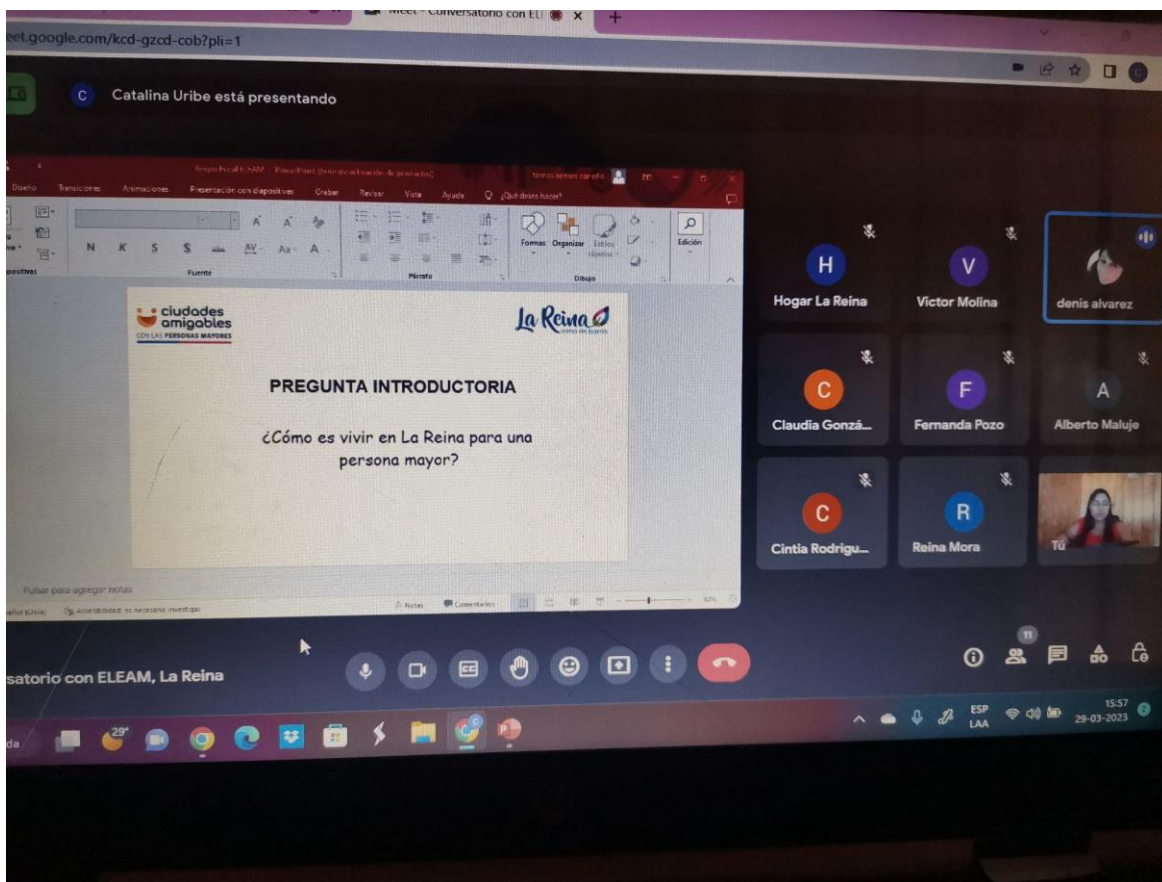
Meet - Conversatorio con EL
eet.google.com/kcd-gzcd-cob?pli=1

C Catalina Uribe está presentando

Diseño Transiciones Animaciones Presentación con diapositivas Grabar Revisar Vista Ayuda ¿Qué desea hacer?

N K S S AV Aa A
Fuente Párrafo Formas Organizar Estilos rápidos Dibujo Edición

ciudades amigables
CON LAS PERSONAS MAYORES

La Reina

PREGUNTA INTRODUCTORIA

¿Cómo es vivir en La Reina para una persona mayor?

Pulsar para agregar notas
Notas Comentarios

H Hogar La Reina
V Victor Molina
denis alvarez
C Claudia Gonzá...
F Fernanda Pozo
A Alberto Maluje
C Cintia Rodrigu...
R Reina Mora
Tú

satorio con ELEAM, La Reina

11

29°

ESP LAA 15:57 29-03-2023